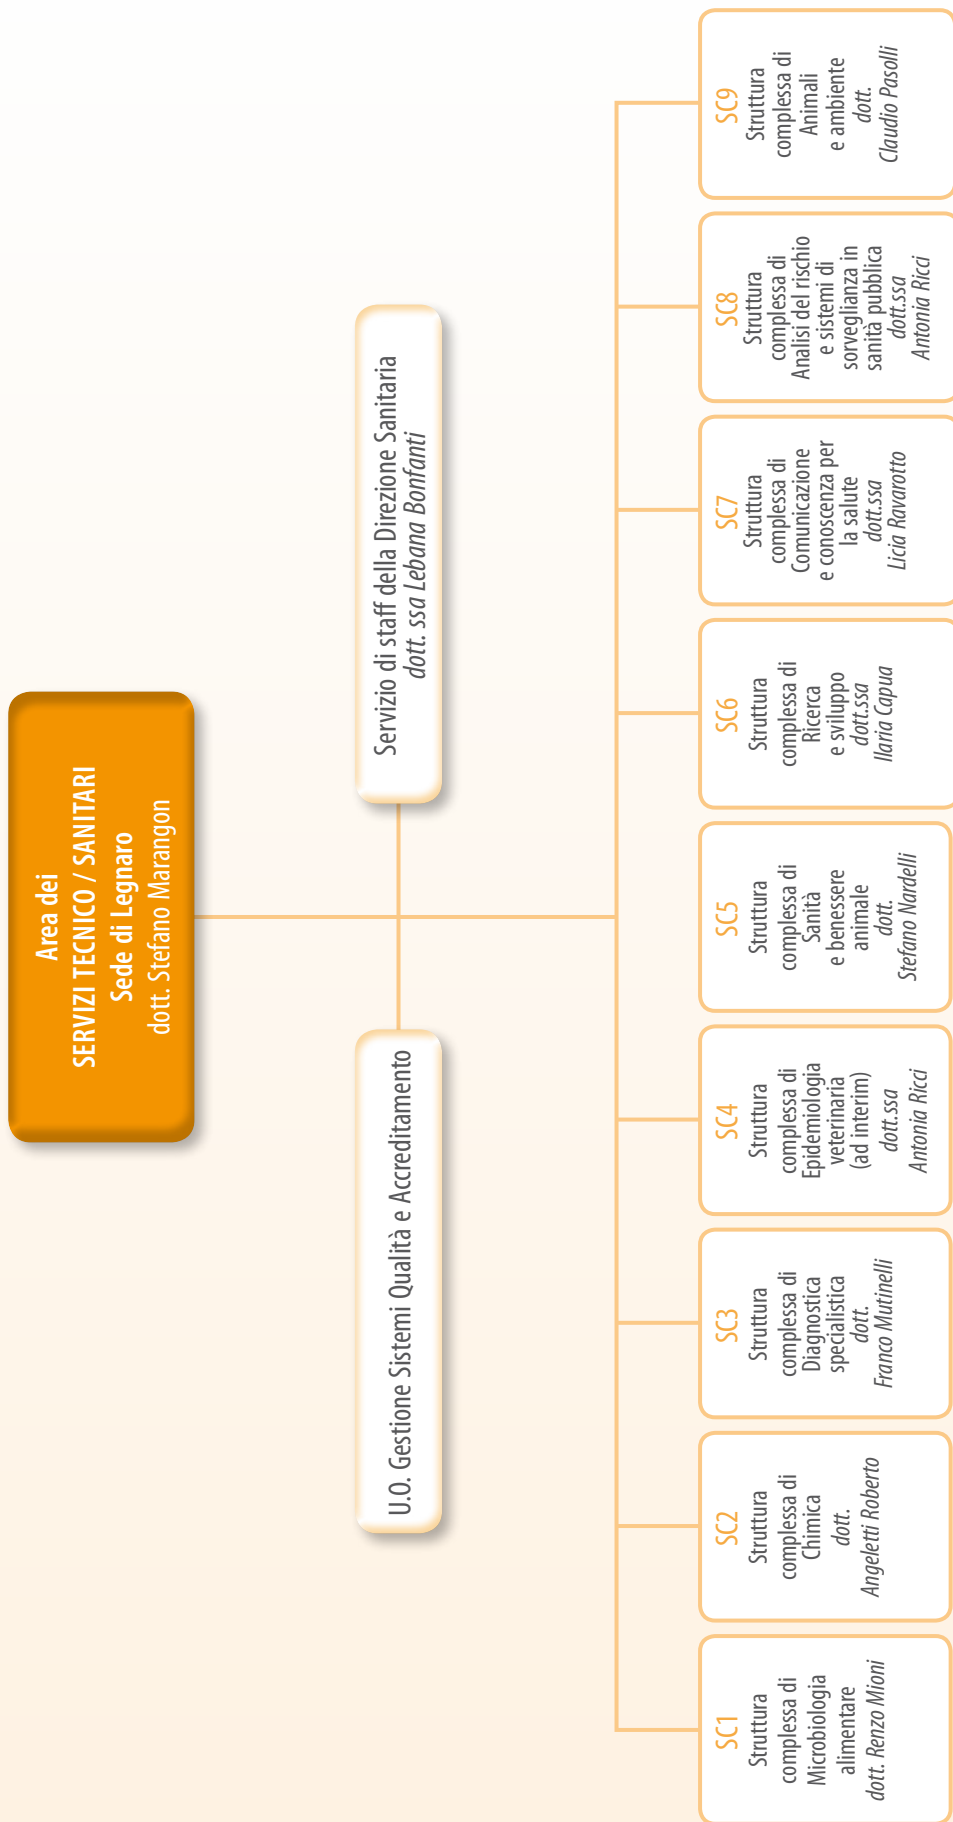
Area dei
SERVIZI TECNICO / SANITARI
Sede di Legnaro
dott. Stefano Marangon

U.O. Gestione Sistemi Qualità e Accreditamento

Servizio di staff della Direzione Sanitaria
dott. ssa Lebana Bonfanti

SC1
Struttura complessa di Microbiologia alimentare
dott. Renzo Mioni

SC2
Struttura complessa di Chimica
dott. Angeletti Roberto

SC3
Struttura complessa di Diagnostica specialistica
dott. Franco Mutinelli

SC4
Struttura complessa di Epidemiologia veterinaria (ad interim)
dott.ssa Antonia Ricci

SC5
Struttura complessa di Sanità e benessere animale
dott. Stefano Nardelli

SC6
Struttura complessa di Ricerca e sviluppo
dott.ssa Ilaria Capua

SC7
Struttura complessa di Comunicazione e conoscenza per la salute
dott.ssa Licia Ravarotto

SC8
Struttura complessa di Analisi del rischio e sistemi di sorveglianza in sanità pubblica
dott.ssa Antonia Ricci

SC9
Struttura complessa di Animali e ambiente
dott. Claudio Pasolli